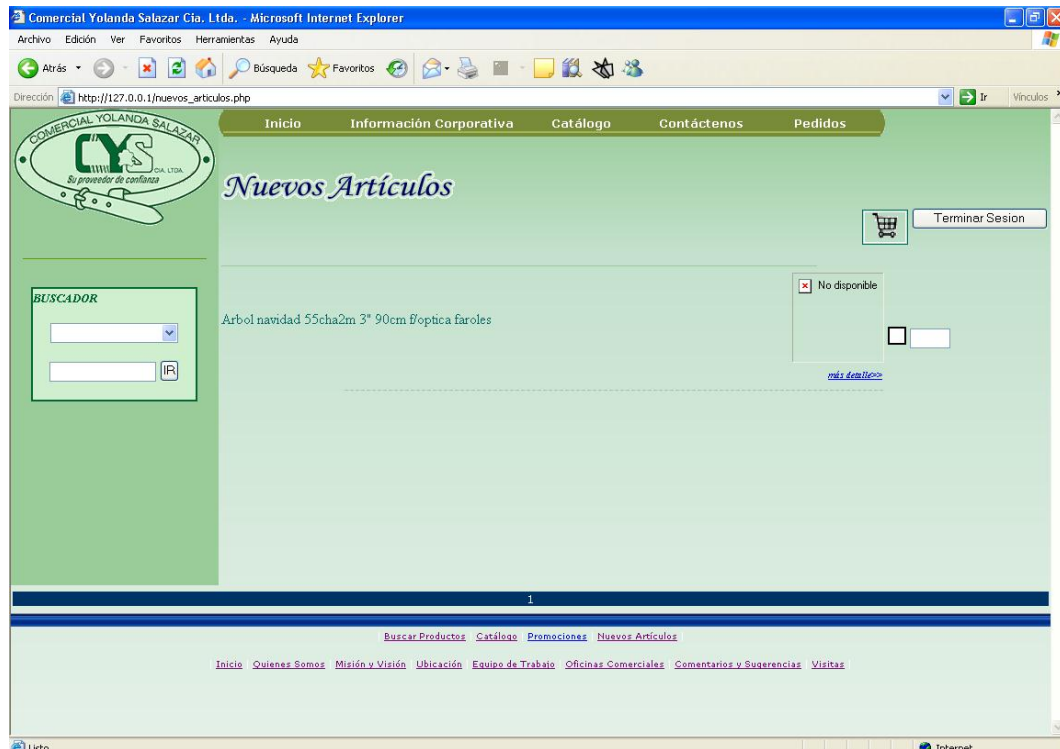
Comercial Yolanda Salazar Cia. Ltda. - Microsoft Internet Explorer

Archivo Edición Ver Favoritos Herramientas Ayuda

Atrás Búsqueda Favoritos

Dirección http://127.0.0.1/nuevos_articulos.php Ir Vínculos

COMERCIAL YOLANDA SALAZAR
CYS CIA. LTDA.
Su proveedor de confianza

Inicio Información Corporativa Catálogo Contáctenos Pedidos

Nuevos Artículos

Terminar Sesion

BUSCADOR

IR

No disponible

Arbol navidad 55cha2m 3" 90cm f/optica faroles

más detalle>>

1

Buscar Productos Catálogo Promociones Nuevos Artículos

Inicio Quienes Somos Misión y Visión Ubicación Equipo de Trabajo Oficinas Comerciales Comentarios y Sugerencias Visitas

Listo Internet